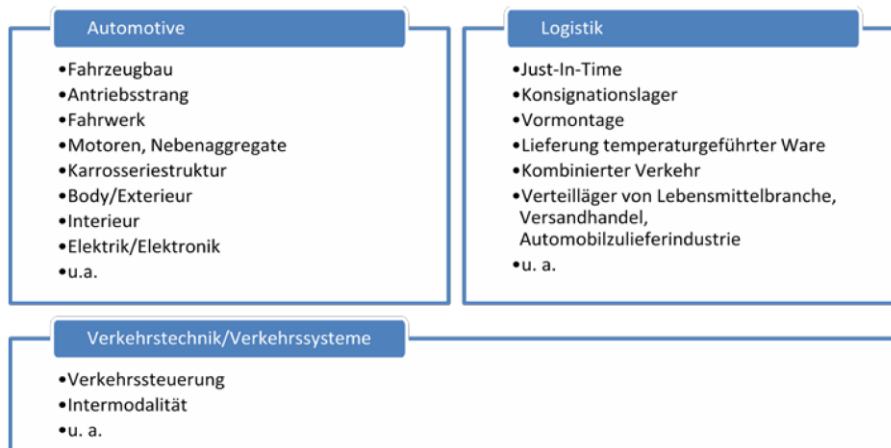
Automotive

•Fahrzeugbau
•Antriebsstrang
•Fahrwerk
•Motoren, Nebenaggregate
•Karrosseriestruktur
•Body/Exterieur
•Interieur
•Elektrik/Elektronik
•u.a.

Logistik

•Just-In-Time
•Konsignationslager
•Vormontage
•Lieferung temperaturgeführter Ware
•Kombinierter Verkehr
•Verteilläger von Lebensmittelbranche, Versandhandel, Automobilzulieferindustrie
•u. a.

Verkehrstechnik/Verkehrssysteme

•Verkehrssteuerung
•Intermodalität
•u. a.